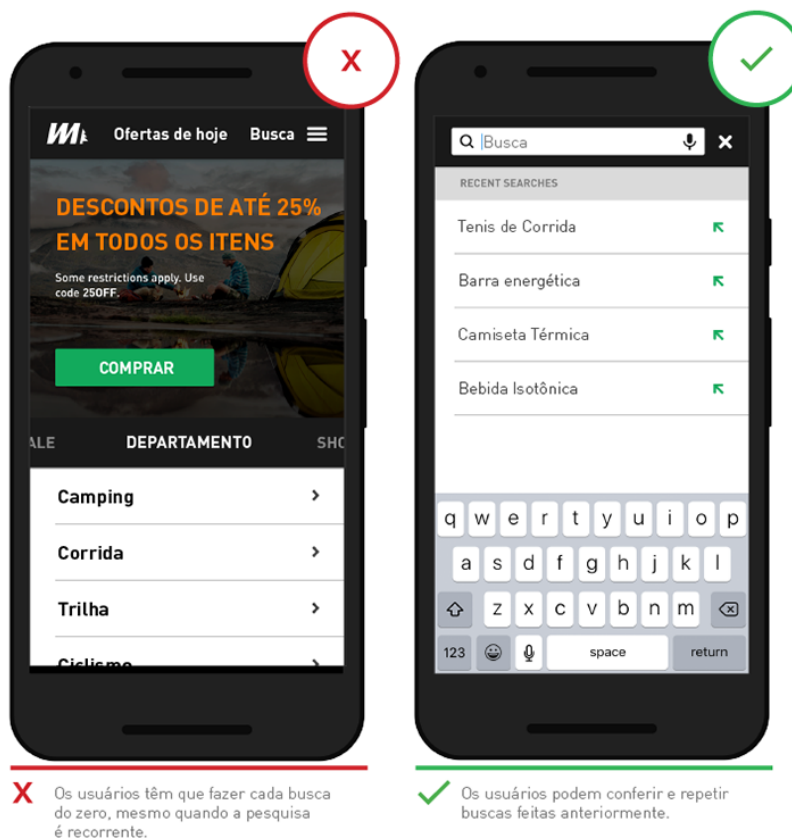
X

Ofertas de hoje Busca

DESCONTOS DE ATÉ 25% EM TODOS OS ITENS

Some restrictions apply. Use code 25OFF.

COMPRAR

ALE DEPARTAMENTO SHO

Camping

Corrida

Trilha

Ciclismo

Busca

×

RECENT SEARCHES

Tenis de Corrida

Barra energética

Camiseta Térmica

Bebida Isotônica

q w e r t y u i o p

a s d f g h j k l

z x c v b n m

123 space return

X Os usuários têm que fazer cada busca do zero, mesmo quando a pesquisa é recorrente.

Os usuários podem conferir e repetir buscas feitas anteriormente.